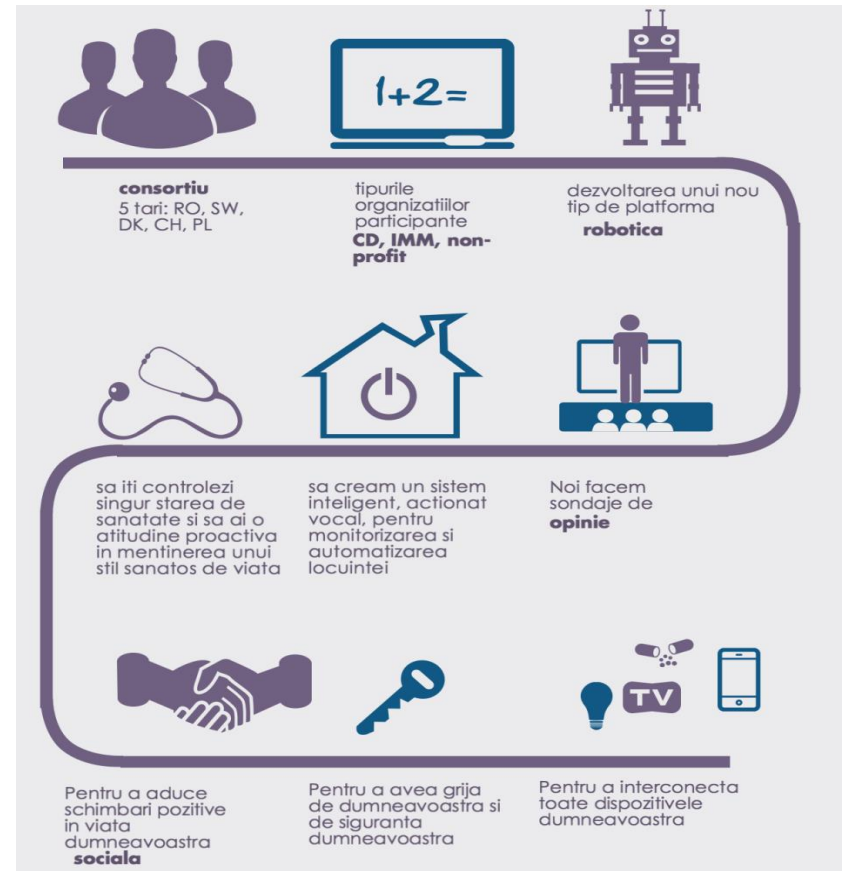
1+2=

**consortiu**
5 tari: RO, SW, DK, CH, PL

tipurile organizatiilor participante
**CD, IMM, non-profit**

dezvoltarea unui nou tip de platforma
**robotica**

sa iti controlezi singur starea de sanatate si sa ai o atitudine proactiva in mentinerea unui stil sanatos de viata

sa cream un sistem inteligent, actionat vocal, pentru monitorizarea si automatizarea locuintei

Noi facem sondaje de
**opinie**

TV

Pentru a aduce schimbari pozitive in viata dumneavoastra
**sociala**

Pentru a avea grija de dumneavoastra si de siguranta dumneavoastra

Pentru a interconecta toate dispozitivele dumneavoastra